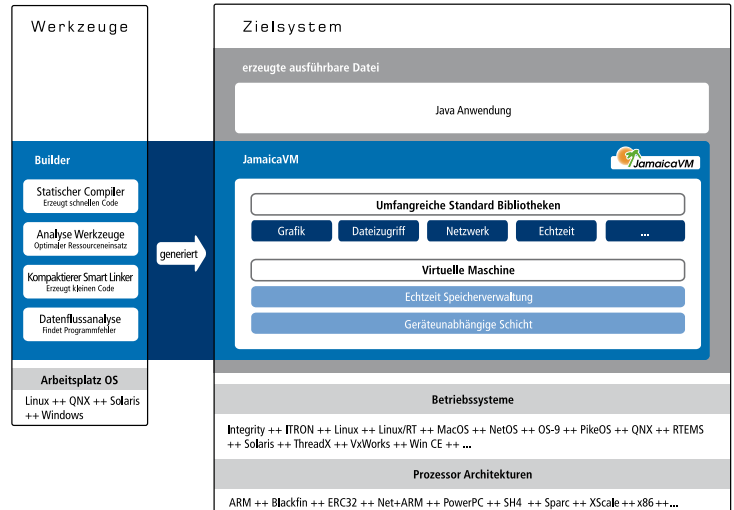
Werkzeuge

Builder

Statischer Compiler
Erzeugt schnellen Code

Analyse Werkzeuge
Optimaler Ressourceneinsatz

Kompaktierer Smart Linker
Erzeugt kleinen Code

Datenflussanalyse
Findet Programmfehler

Arbeitsplatz OS

Linux ++ QNX ++ Solaris ++ Windows

generiert

Zielsystem

erzeugte ausführbare Datei

Java Anwendung

JamaicaVM

JamaicaVM

Umfangreiche Standard Bibliotheken

Grafik

Dateizugriff

Netzwerk

Echtzeit

...

Virtuelle Maschine

Echtzeit Speicherverwaltung

Geräteunabhängige Schicht

Betriebssysteme

Integrity ++ ITRON ++ Linux ++ Linux/RT ++ MacOS ++ NetOS ++ OS-9 ++ PikeOS ++ QNX ++ RTEMS ++ Solaris ++ ThreadX ++ VxWorks ++ Win CE ++ ...

Prozessor Architekturen

ARM ++ Blackfin ++ ERC32 ++ Net+ARM ++ PowerPC ++ SH4 ++ Sparc ++ XScale ++ x86 ++...